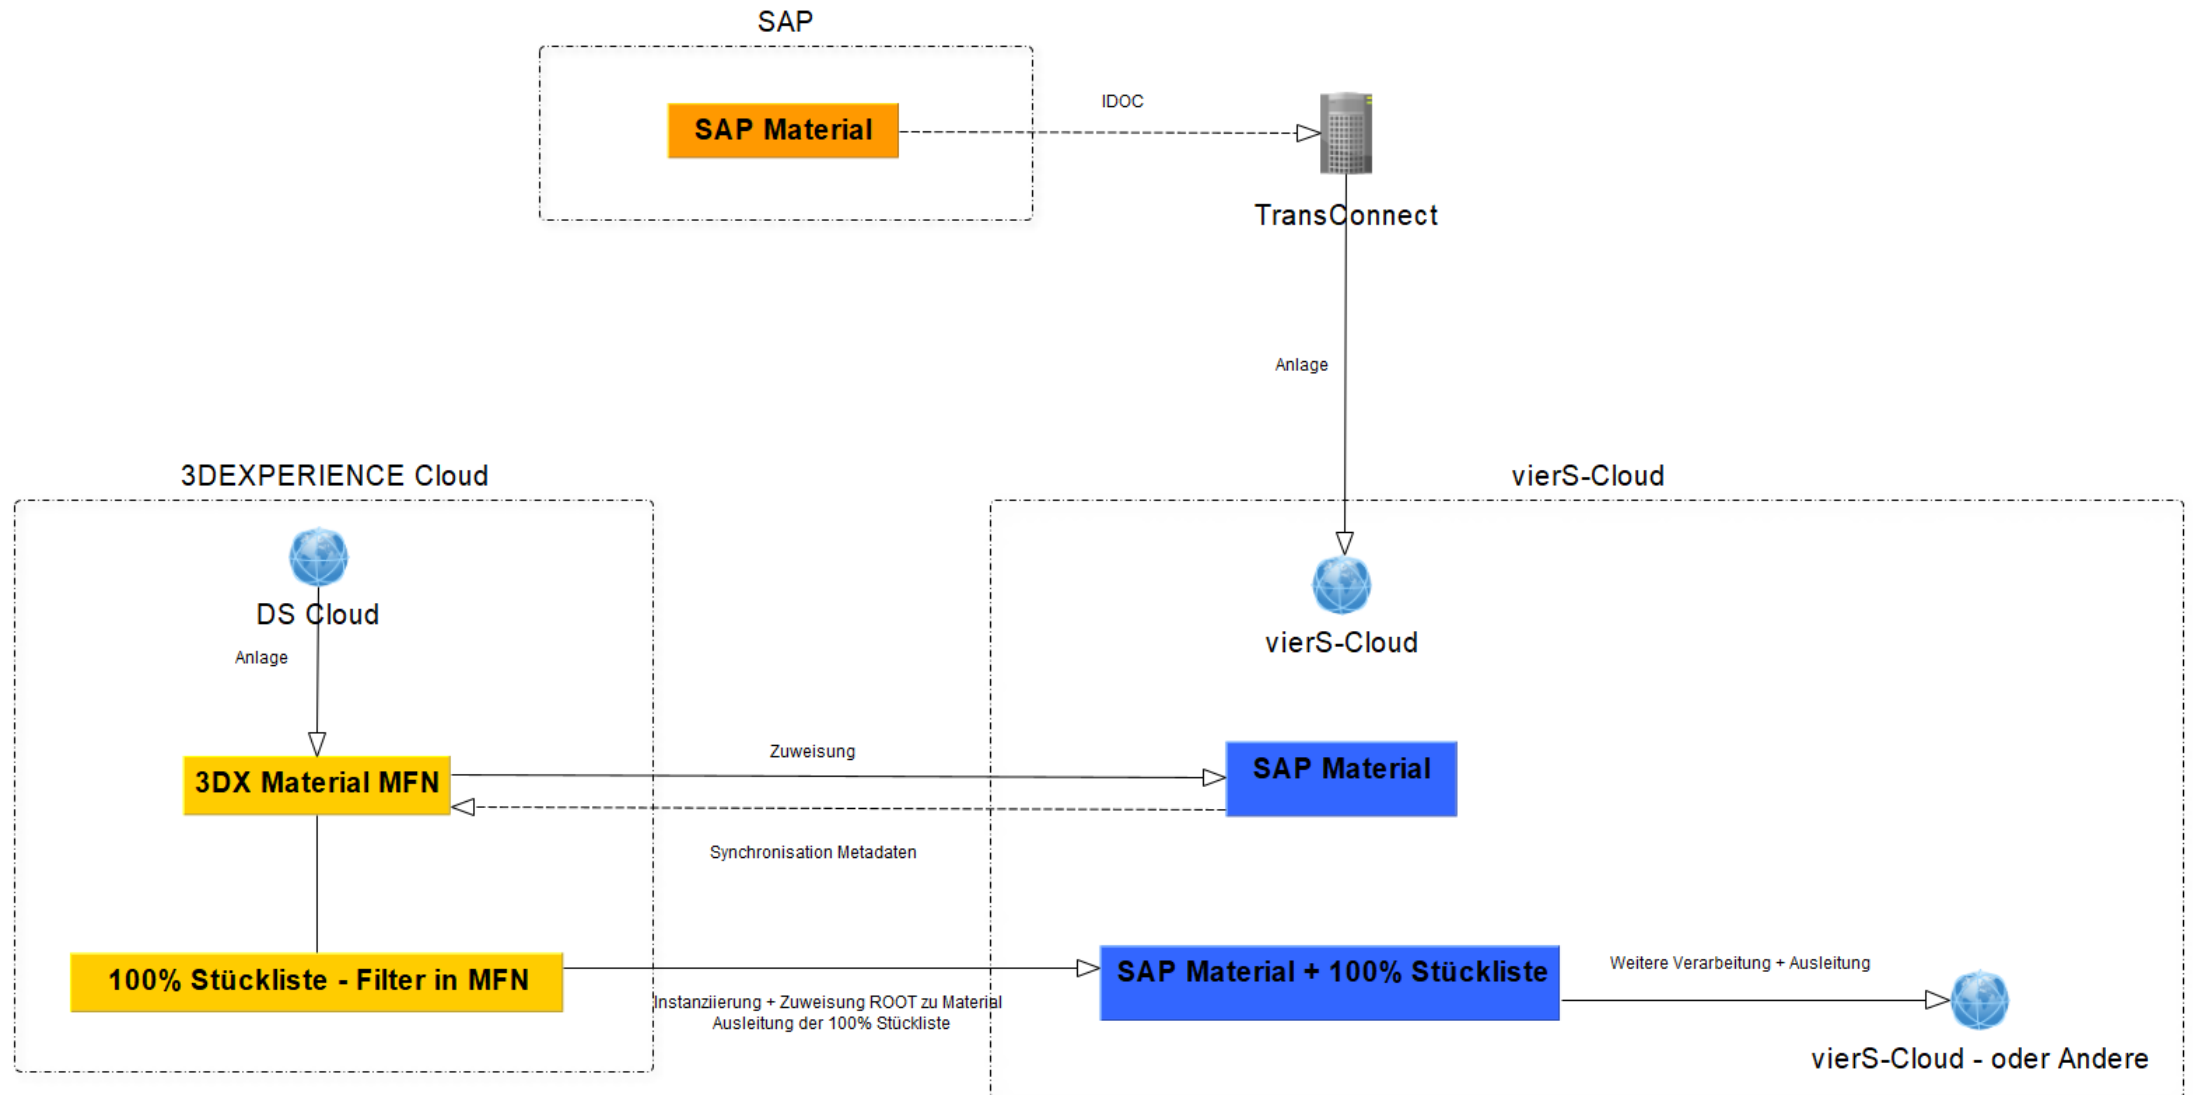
SAP

SAP Material

IDOC

TransConnect

Anlage

3DEXPERIENCE Cloud

vierS-Cloud

DS Cloud

Anlage

vierS-Cloud

Zuweisung

3DX Material MFN

SAP Material

Synchronisation Metadaten

100% Stückliste - Filter in MFN

SAP Material + 100% Stückliste

Weitere Verarbeitung + Ausleitung

Instanziierung + Zuweisung ROOT zu Material
Ausleitung der 100% Stückliste

vierS-Cloud - oder Andere